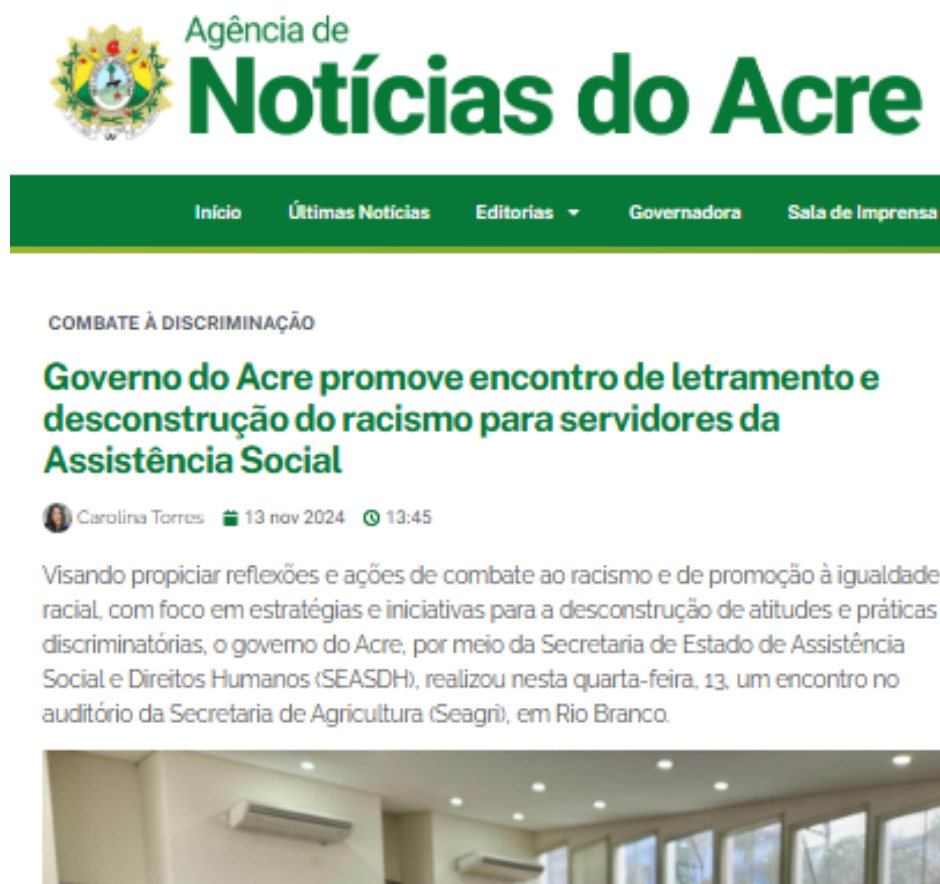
Agência de
Notícias do Acre

Início Últimas Notícias Editorias Governadora Sala de Imprensa

COMBATE À DISCRIMINAÇÃO

Governo do Acre promove encontro de letramento e desconstrução do racismo para servidores da Assistência Social

Carolina Torres 13 nov 2024 13:45

Visando propiciar reflexões e ações de combate ao racismo e de promoção à igualdade racial, com foco em estratégias e iniciativas para a desconstrução de atitudes e práticas discriminatórias, o governo do Acre, por meio da Secretaria de Estado de Assistência Social e Direitos Humanos (SEASDH), realizou nesta quarta-feira, 13, um encontro no auditório da Secretaria de Agricultura (Seagri), em Rio Branco.